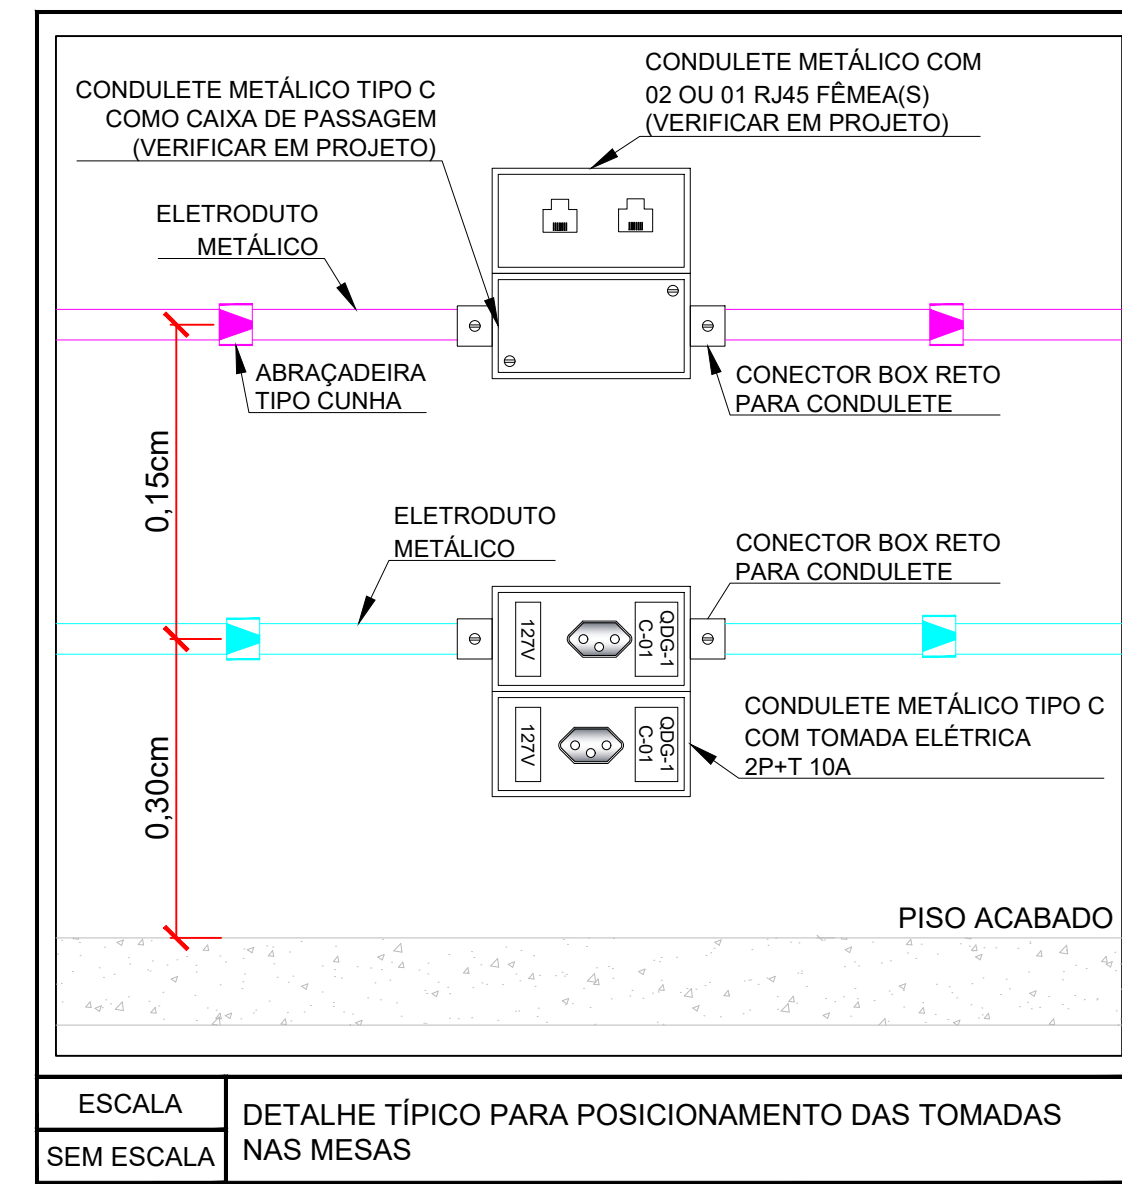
CONDULETE METÁLICO TIPO C COMO CAIXA DE PASSAGEM (VERIFICAR EM PROJETO)

CONDULETE METÁLICO COM 02 OU 01 RJ45 FÊMEA(S) (VERIFICAR EM PROJETO)

ELETRODUTO METÁLICO

ABRAÇADEIRA TIPO CUNHA

CONECTOR BOX RETO PARA CONDULETE

0,15cm

ELETRODUTO METÁLICO

CONECTOR BOX RETO PARA CONDULETE

127V

QDG-1 C-01

127V

QDG-1 C-01

CONDULETE METÁLICO TIPO C COM TOMADA ELÉTRICA 2P+T 10A

0,30cm

PISO ACABADO

| ESCALA | DETALHE TÍPICO PARA POSICIONAMENTO DAS TOMADAS NAS MESAS |
|---|---|
| SEM ESCALA | |